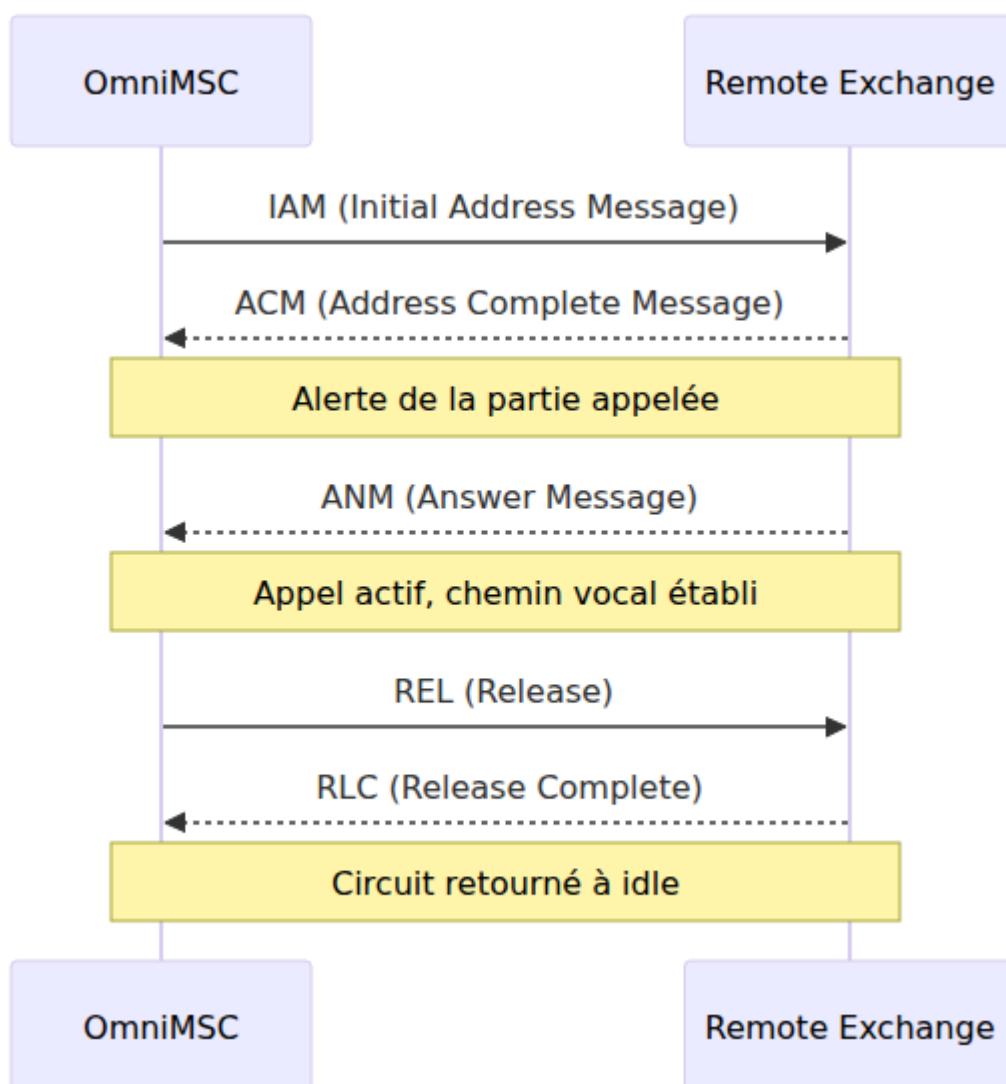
OmniMSC

Remote Exchange

IAM (Initial Address Message)

ACM (Address Complete Message)

Alerte de la partie appelée

ANM (Answer Message)

Appel actif, chemin vocal établi

REL (Release)

RLC (Release Complete)

Circuit retourné à idle

OmniMSC

Remote Exchange